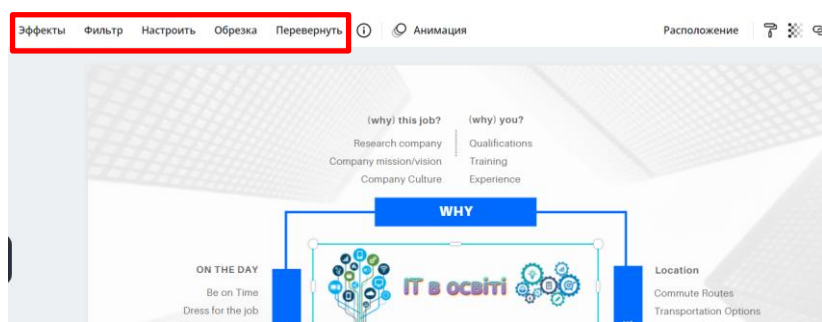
Эффекты Фильтр Настроить Обрезка Перевернуть Анимация Расположение

(why) this job?
Research company
Company mission/vision
Company Culture

(why) you?
Qualifications
Training
Experience

WHY

ON THE DAY
Be on Time
Dress for the job

IT в освіті

Location
Commute Routes
Transportation Options